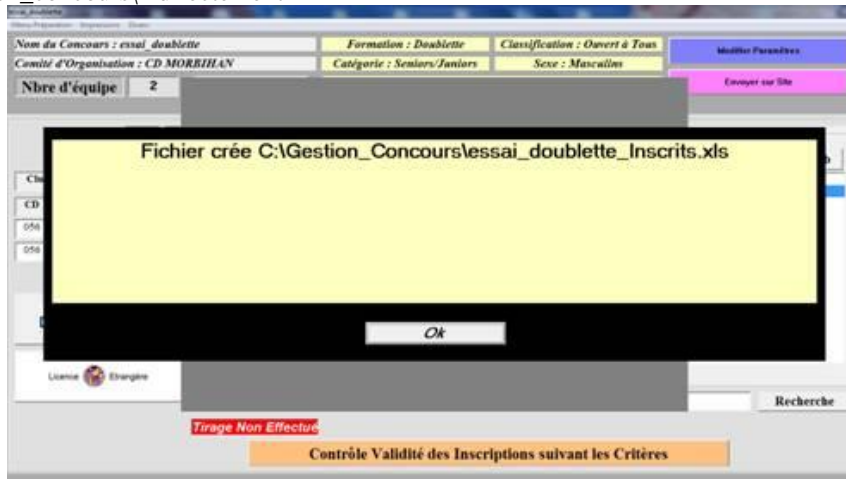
Nom du Concours : essai_doublette
Formation : Doublette
Classification : Ouvert à Tous
Modifier Paramètres
Comité d'Organisation : CD MORBIHAN
Catégorie : Seniors/Juniors
Sexe : Masculins
Envoyer sur Site
Nbre d'équipe 2

Fichier crée C:\Gestion_Concours\essai_doublette_Inscrits.xls

Ok

CD
056
056

Licence
Etrangère

Recherche

Tirage Non Effectué

Contrôle Validité des Inscriptions suivant les Critères